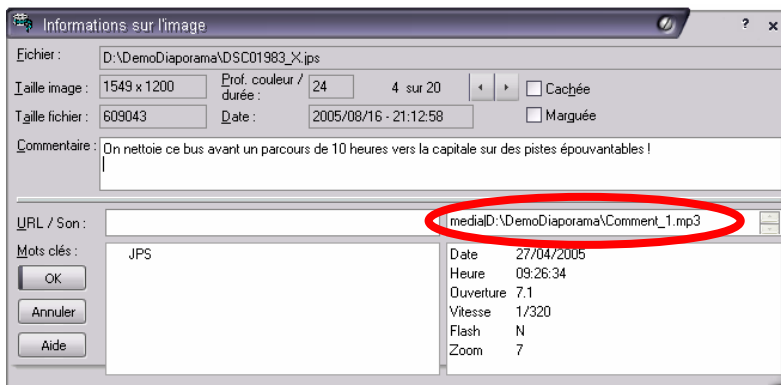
Informations sur l'image

? ×

Fichier : D:\DemoDiaporama\DSC01983_X.jps

Taille image : 1549 x 1200

Prof. couleur / durée : 24

4 sur 20

◂ ▸

Cachée

Taille fichier : 609043

Date : 2005/08/16 - 21:12:58

Marguée

Commentaire : On nettoie ce bus avant un parcours de 10 heures vers la capitale sur des pistes épouvantables !

URL / Son : media|D:\DemoDiaporama\Comment_1.mp3

Mots clés :

JPS

OK

Annuler

Aide

| | |
|---|---|
| Date | 27/04/2005 |
| Heure | 09:26:34 |
| Ouverture | 7.1 |
| Vitesse | 1/320 |
| Flash | N |
| Zoom | 7 |